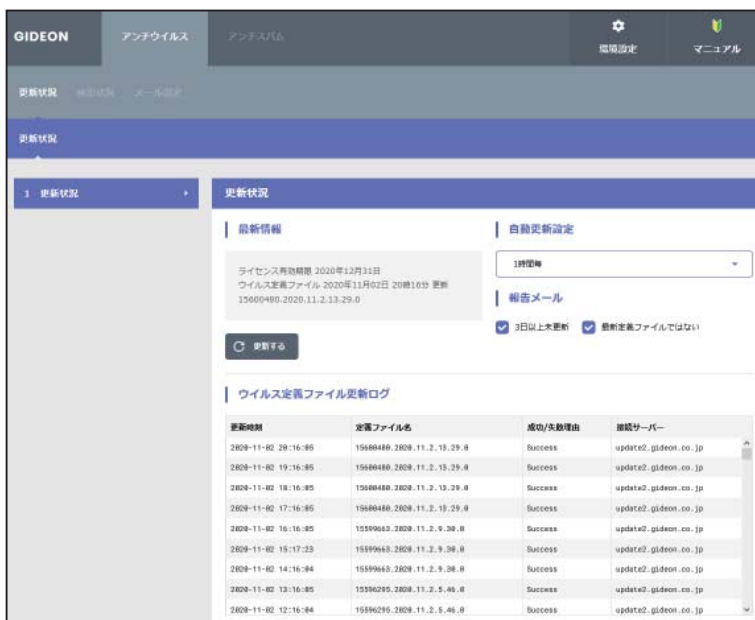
GIDEON アンチウイルス アンチスパム 環境設定 マニュアル

更新状況 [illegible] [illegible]

更新状況

1 更新状況

更新状況

最新情報

ライセンス有効期限 2020年12月31日
ウイルス定義ファイル 2020年11月02日 20時16分 更新
15600480.2020.11.2.13.29.0

更新する

自動更新設定

1時間毎

報告メール

3日以上未更新 最新定義ファイルではない

ウイルス定義ファイル更新ログ

| 更新時刻 | 定義ファイル名 | 成功/失敗理由 | 接続サーバー |
|---|---|---|---|
| 2020-11-02 20:16:05 | 15600480.2020.11.2.13.29.0 | Success | update2.gideon.co.jp |
| 2020-11-02 19:16:05 | 15600480.2020.11.2.13.29.0 | Success | update2.gideon.co.jp |
| 2020-11-02 18:16:05 | 15600480.2020.11.2.13.29.0 | Success | update2.gideon.co.jp |
| 2020-11-02 17:16:05 | 15600480.2020.11.2.13.29.0 | Success | update2.gideon.co.jp |
| 2020-11-02 16:16:05 | 15599663.2020.11.2.9.30.0 | Success | update2.gideon.co.jp |
| 2020-11-02 15:17:23 | 15599663.2020.11.2.9.30.0 | Success | update2.gideon.co.jp |
| 2020-11-02 14:16:04 | 15599663.2020.11.2.9.30.0 | Success | update2.gideon.co.jp |
| 2020-11-02 13:16:05 | 15596295.2020.11.2.5.46.0 | Success | update2.gideon.co.jp |
| 2020-11-02 12:16:04 | 15596295.2020.11.2.5.46.0 | Success | update2.gideon.co.jp |